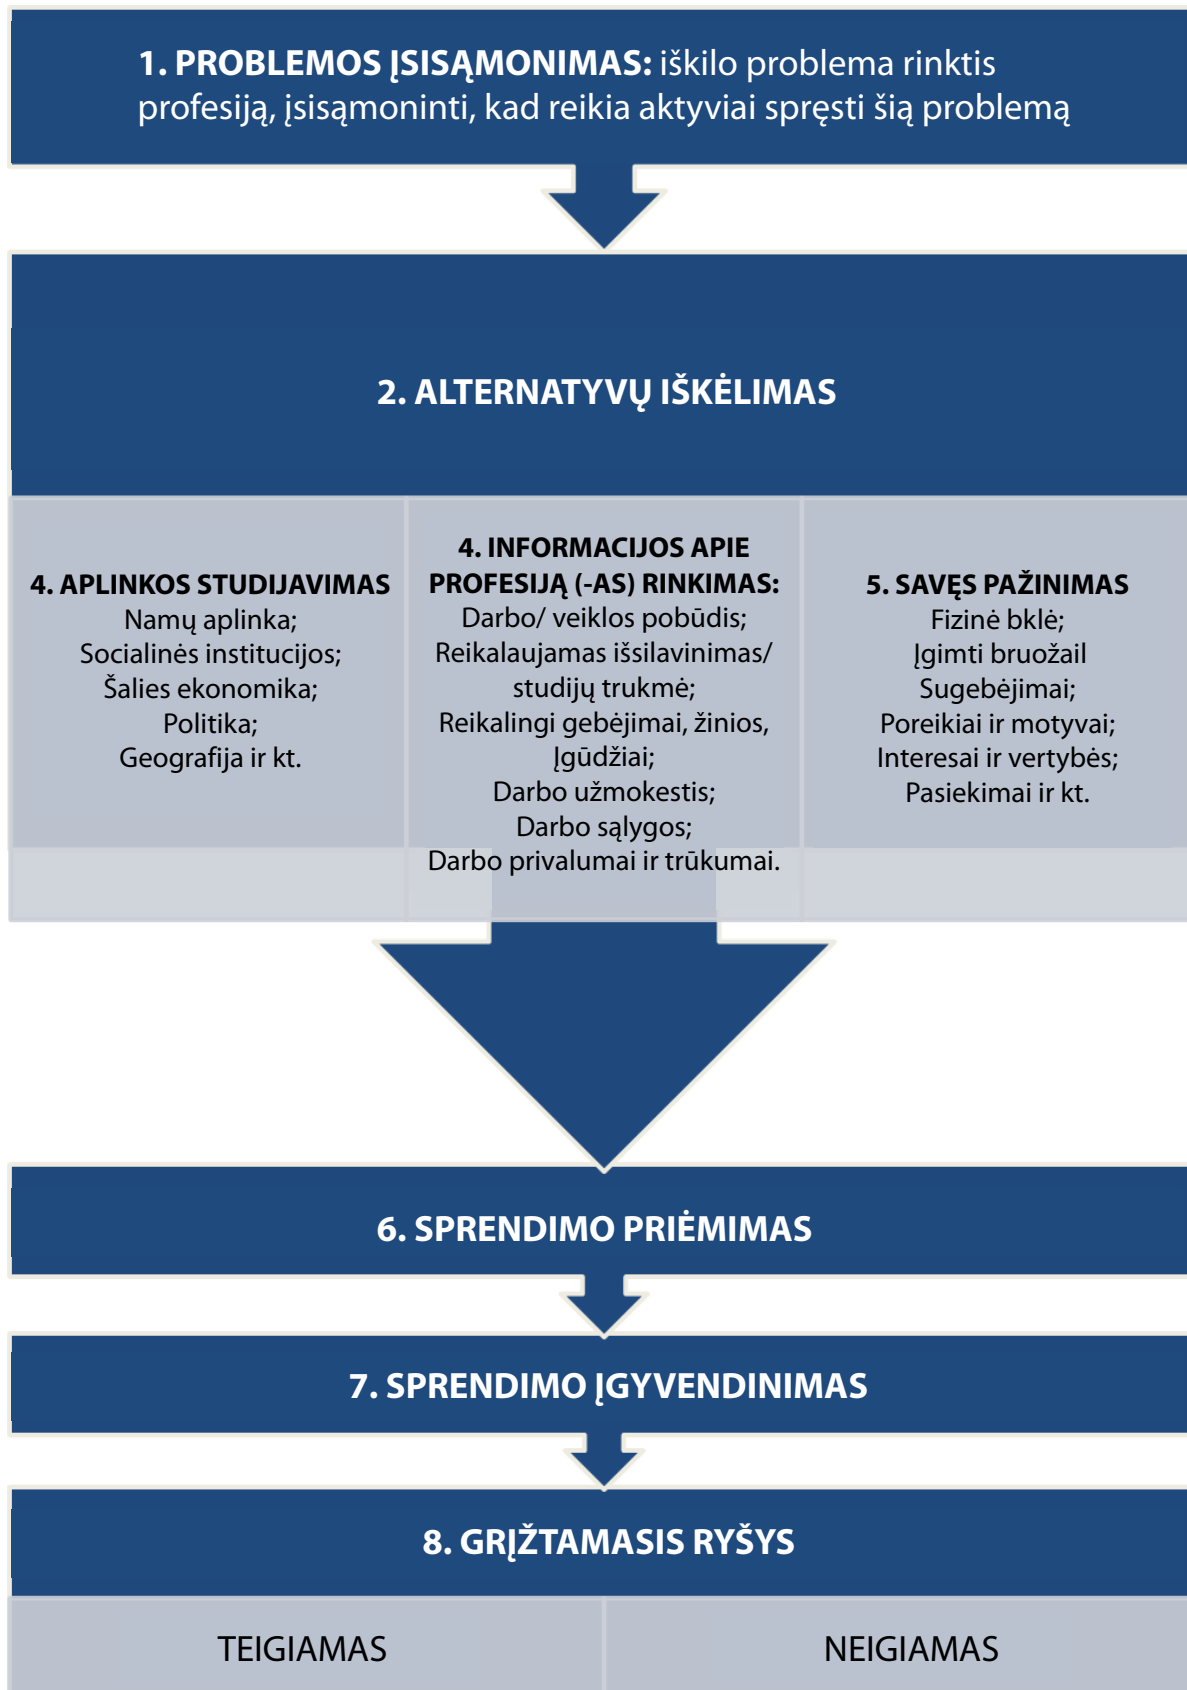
1. PROBLEMOS ĮSISĄMONIMAS: iškilo problema rinktis profesiją, įsisąmoninti, kad reikia aktyviai spręsti šią problemą

2. ALTERNATYVŲ IŠKĖLIMAS

4. APLINKOS STUDIJAVIMAS
Namų aplinka;
Socialinės institucijos;
Šalies ekonomika;
Politika;
Geografija ir kt.

4. INFORMACIJOS APIE PROFESIJĄ (-AS) RINKIMAS:
Darbo/ veiklos pobūdis;
Reikalaujamas išsilavinimas/ studijų trukmė;
Reikalingi gebėjimai, žinios, Įgūdžiai;
Darbo užmokestis;
Darbo sąlygos;
Darbo privalumai ir trūkumai.

5. SAVĘS PAŽINIMAS
Fizinė bklė;
Įgimti bruožail
Sugebėjimai;
Poreikiai ir motyvai;
Interesai ir vertybės;
Pasiekimai ir kt.

6. SPRENDIMO PRIĖMIMAS

7. SPRENDIMO ĮGYVENDINIMAS

8. GRĮŽTAMASIS RYŠYS

TEIGIAMAS

NEIGIAMAS